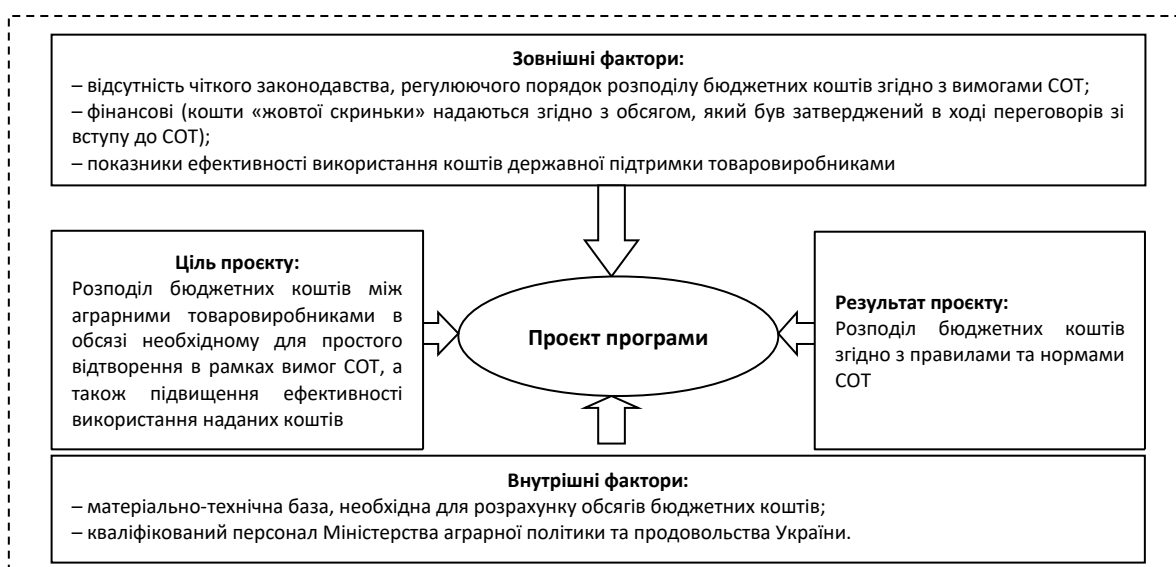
**Зовнішні фактори:**
– відсутність чіткого законодавства, регулюючого порядок розподілу бюджетних коштів згідно з вимогами СОТ;
– фінансові (кошти «жовтої скриньки» надаються згідно з обсягом, який був затверджений в ході переговорів зі вступу до СОТ);
– показники ефективності використання коштів державної підтримки товаровиробниками

**Ціль проєкту:**
Розподіл бюджетних коштів між аграрними товаровиробниками в обсязі необхідному для простого відтворення в рамках вимог СОТ, а також підвищення ефективності використання наданих коштів

**Проєкт програми**

**Результат проєкту:**
Розподіл бюджетних коштів згідно з правилами та нормами СОТ

**Внутрішні фактори:**
– матеріально-технічна база, необхідна для розрахунку обсягів бюджетних коштів;
– кваліфікований персонал Міністерства аграрної політики та продовольства України.